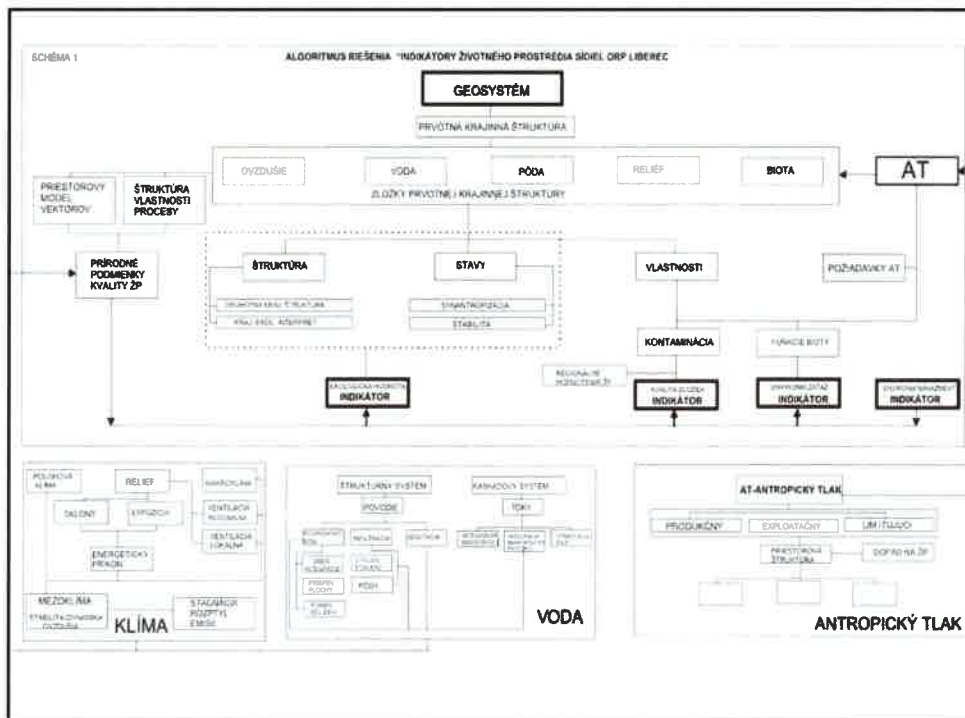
SCHÉMA 1

ALGORITMUS RIEŠENIA "INDIKÁTORY ŽIVOTNÉHO PROSTREDIA SÍDIEL ORP LIBEREC

GEOSYSTÉM

PRVOTNÁ KRAJINNÁ ŠTRUKTÚRA

OVZDUŠIE

VODA

PÔDA

RELIÉF

BIOTA

AT

ZLOŽKY PRVOTNEJ KRAJINNEJ ŠTRUKTÚRY

PRIESTOROVÝ MODEL VEKTOROV

ŠTRUKTÚRA VLASTNOSTI PROCESY

PRÍRODNÉ PODMIENKY KVALITY ŽP

ŠTRUKTÚRA

STAVY

VLASTNOSTI

POŽIADAVKY AT

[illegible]

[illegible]

SYNANTROPIZÁCIA

STABILITA

KONTAMINÁCIA

FUNKCIE BIOTY

REGIONÁLNE HODNOTENIE ŽP

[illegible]
INDIKÁTOR

KVALITA ZLOŽIEK
INDIKÁTOR

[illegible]
INDIKÁTOR

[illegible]
INDIKÁTOR

RELIÉF

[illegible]

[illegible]

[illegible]

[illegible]

VENTILÁCIA REGIONÁLNA

VENTILÁCIA LOKÁLNA

ENERGETICKÝ PRÍKON

MEZOKLÍMA

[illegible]

STAGNÁCIA ROZPTYL EMISIÍ

KLÍMA

ŠTRUKTÚRNY SYSTÉM

KANÁLOVÝ SYSTÉM

POVODIE

TOKY

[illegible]

VODA

AT-ANTROPICKÝ TLAK

PRODUKČNÝ

EXPLOATAČNÝ

UMIESŤUJÚCI

PRIESTOROVÁ ŠTRUKTÚRA

DOPAD NA ŽP

ANTROPICKÝ TLAK